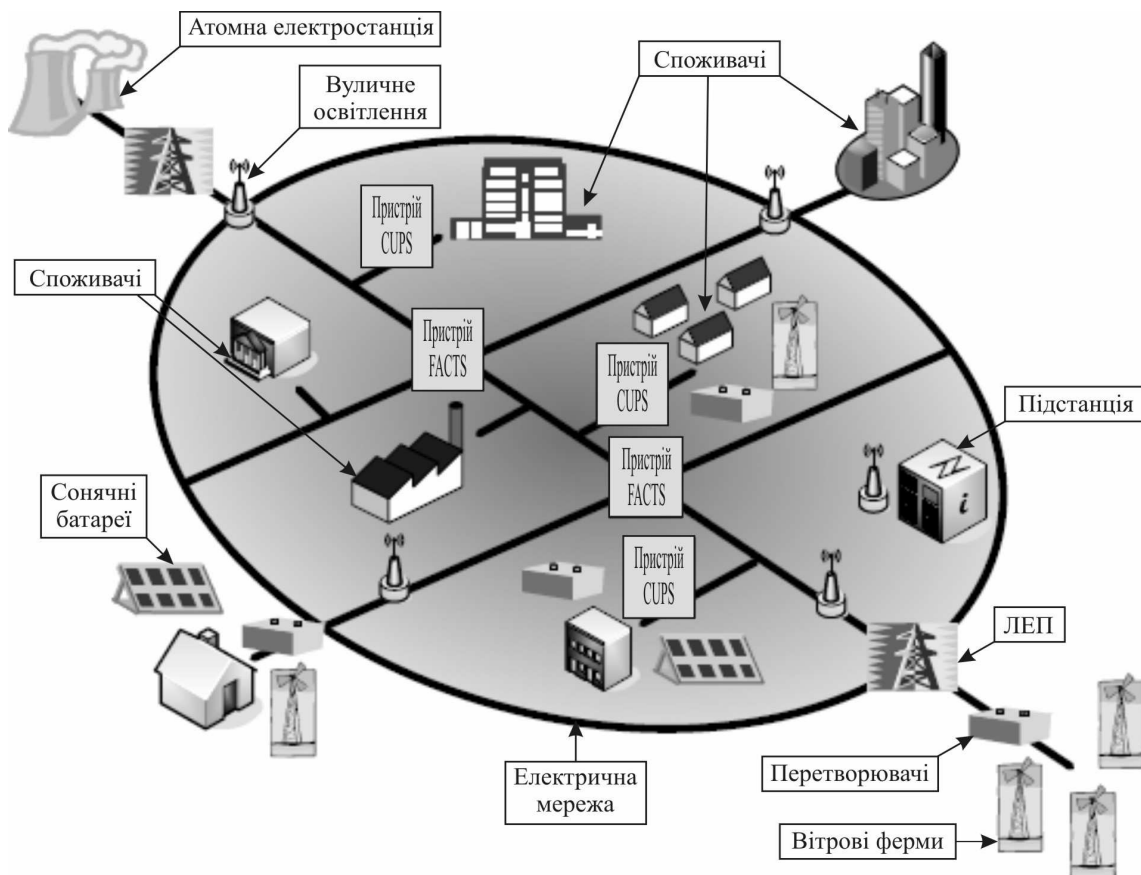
Атомна електростанція

Вуличне освітлення

Споживачі

Пристрій CUPS

Споживачі

Пристрій FACTS

Пристрій CUPS

Підстанція

Пристрій FACTS

Сонячні батареї

Пристрій CUPS

ЛЕП

Електрична мережа

Перетворювачі

Вітрові ферми